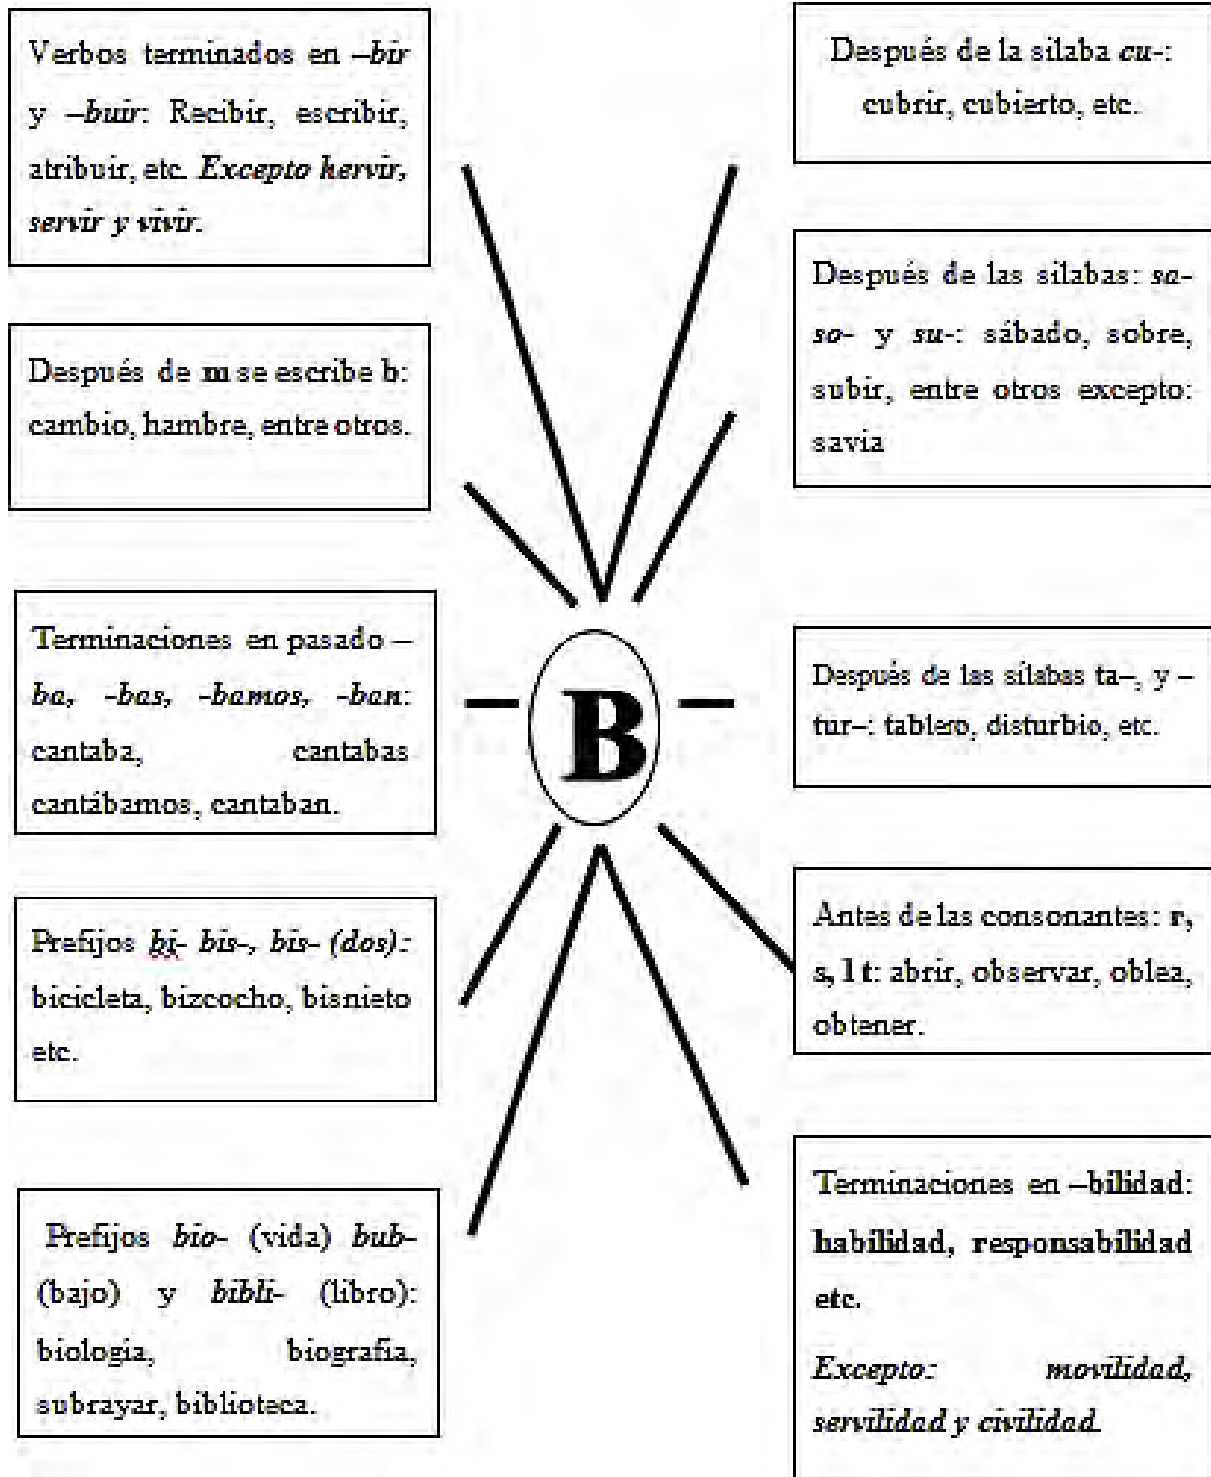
Verbos terminados en –bir y –buir: Recibir, escribir, atribuir, etc. Excepto hervir, servir y vivir.

Después de m se escribe b: cambio, hambre, entre otros.

Terminaciones en pasado –ba, -bas, -bamos, -ban: cantaba, cantabas cantábamos, cantaban.

Prefijos bi- bis-, bis- (dos): bicicleta, bizcocho, bisnieto etc.

Prefijos bio- (vida) bub- (bajo) y bibli- (libro): biologia, biografia, subrayar, biblioteca.

B

Después de la silaba cu-: cubrir, cubierto, etc.

Después de las silabas: sa- so- y su-: sábado, sobre, subir, entre otros excepto: savia

Después de las silabas ta–, y –tur–: tablero, disturbio, etc.

Antes de las consonantes: r, s, l t: abrir, observar, oblea, obtener.

Terminaciones en –bilidad: habilidad, responsabilidad etc.

Excepto: movilidad, servilidad y civilidad.